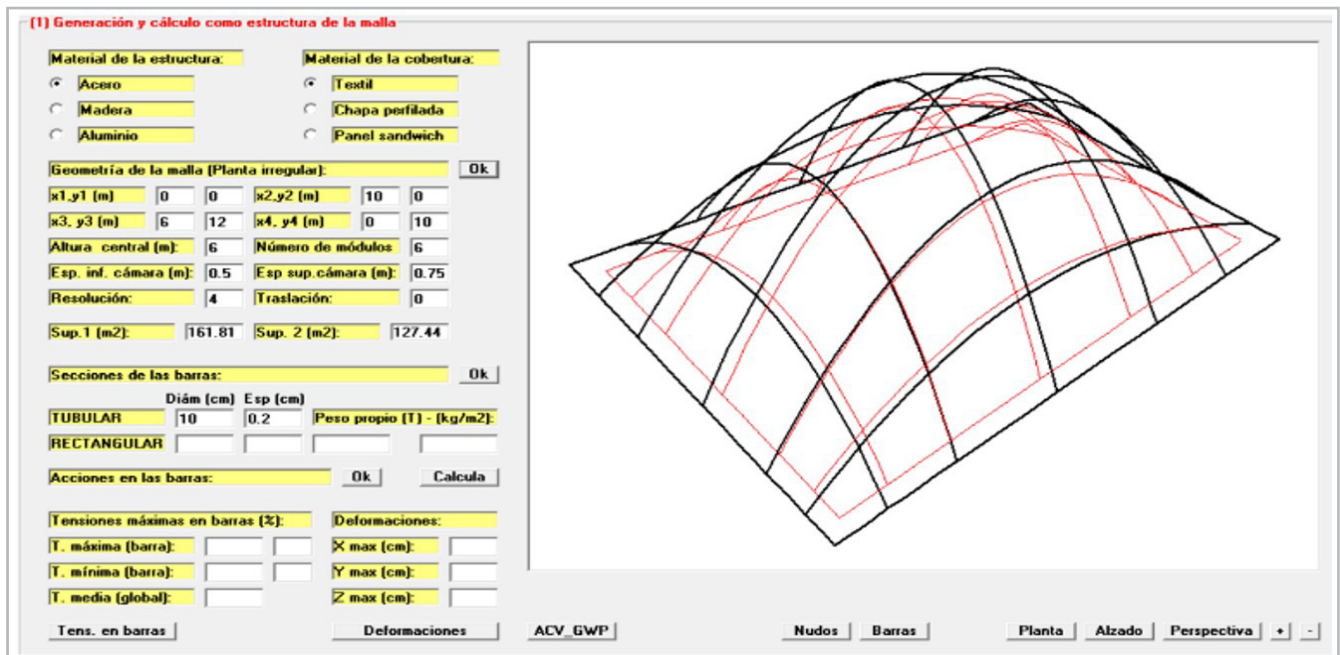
(1) Generación y cálculo como estructura de la malla

Material de la estructura:
Acero
Madera
Aluminio

Material de la cobertura:
Textil
Chapa perfilada
Panel sandwich

Geometría de la malla (Planta irregular):
Ok

| x1,y1 (m) | 0 | 0 | x2,y2 (m) | 10 | 0 |
|---|---|---|---|---|---|
| x3, y3 (m) | 6 | 12 | x4, y4 (m) | 0 | 10 |
| Altura central (m): | 6 | | Número de módulos | 6 | |
| Esp. inf. cámara (m): | 0.5 | | Esp sup.cámara (m): | 0.75 | |
| Resolución: | 4 | | Traslación: | 0 | |
| Sup.1 (m2): | 161.81 | | Sup. 2 (m2): | 127.44 | |

Secciones de las barras:
Ok

Diám (cm) Esp (cm)
TUBULAR 10 0.2 Peso propio (T) - (kg/m2):
RECTANGULAR

Acciones en las barras:
Ok
Calcula

Tensiones máximas en barras (%):
T. máxima (barra):
T. mínima (barra):
T. media (global):

Deformaciones:
X max (cm):
Y max (cm):
Z max (cm):

Tens. en barras
Deformaciones
ACV_GWP
Nudos
Barras
Planta
Alzado
Perspectiva
+
-